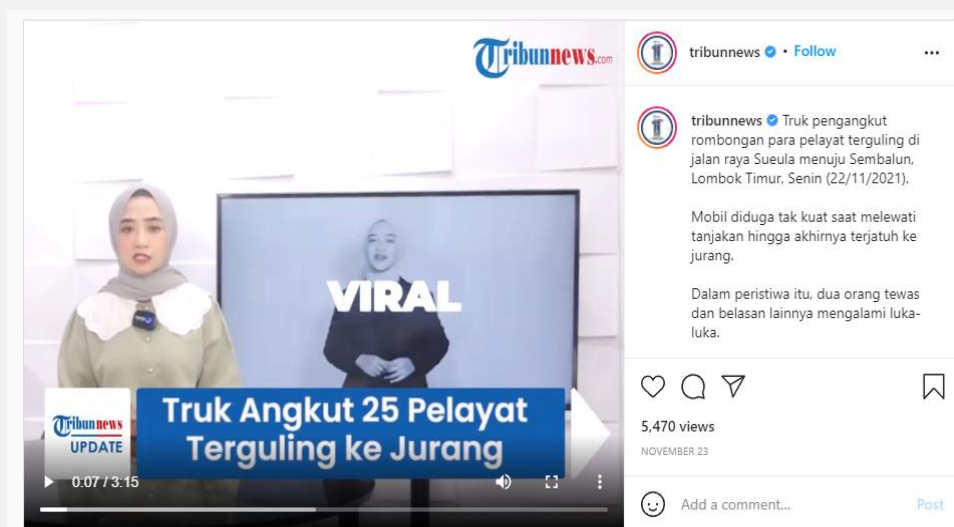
Tribunnews.com

VIRAL

Tribunnews UPDATE

Truk Angkut 25 Pelayat Terguling ke Jurang

0:07 / 3:15

tribunnews • Follow

tribunnews Truk pengangkut rombongan para pelayat terguling di jalan raya Sueula menuju Sembalun, Lombok Timur, Senin (22/11/2021).

Mobil diduga tak kuat saat melewati tanjakan hingga akhirnya terjatuh ke jurang.

Dalam peristiwa itu, dua orang tewas dan belasan lainnya mengalami luka-luka.

5,470 views

NOVEMBER 23

Add a comment...

Post